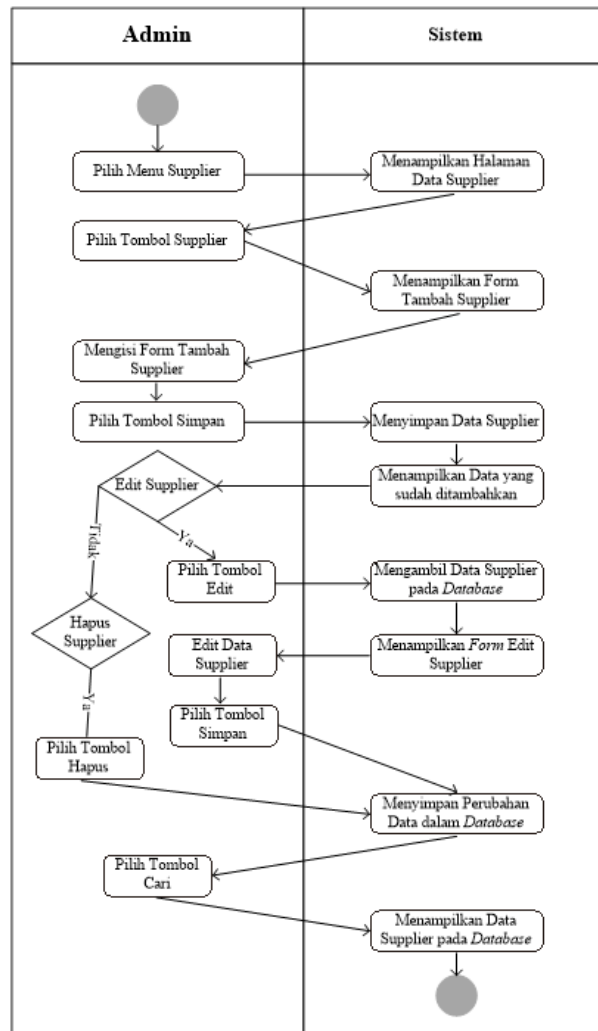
Admin

Sistem

Pilih Menu Supplier

Menampilkan Halaman Data Supplier

Pilih Tombol Supplier

Menampilkan Form Tambah Supplier

Mengisi Form Tambah Supplier

Pilih Tombol Simpan

Menyimpan Data Supplier

Edit Supplier

Menampilkan Data yang sudah ditambahkan

Tidak

Ya

Pilih Tombol Edit

Mengambil Data Supplier pada *Database*

Hapus Supplier

Edit Data Supplier

Menampilkan *Form* Edit Supplier

Ya

Pilih Tombol Simpan

Pilih Tombol Hapus

Menyimpan Perubahan Data dalam *Database*

Pilih Tombol Cari

Menampilkan Data Supplier pada *Database*